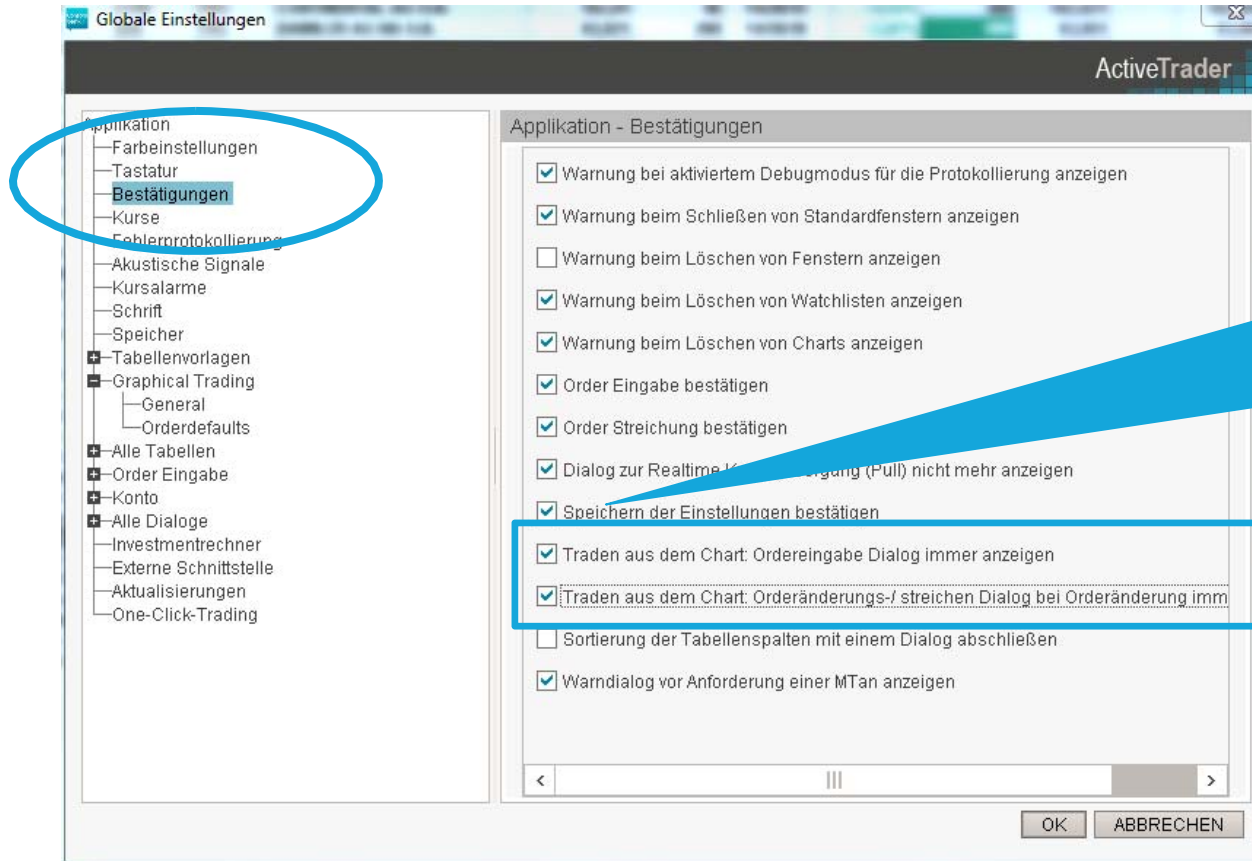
Globale Einstellungen

ActiveTrader

Applikation
Farbeinstellungen
Tastatur
Bestätigungen
Kurse
Fehlerprotokollierung
Akustische Signale
Kursalarme
Schrift
Speicher
Tabellenvorlagen
Graphical Trading
General
Orderdefaults
Alle Tabellen
Order Eingabe
Konto
Alle Dialoge
Investmentrechner
Externe Schnittstelle
Aktualisierungen
One-Click-Trading

Applikation - Bestätigungen

Warnung bei aktiviertem Debugmodus für die Protokollierung anzeigen
Warnung beim Schließen von Standardfenstern anzeigen
Warnung beim Löschen von Fenstern anzeigen
Warnung beim Löschen von Watchlisten anzeigen
Warnung beim Löschen von Charts anzeigen
Order Eingabe bestätigen
Order Streichung bestätigen
Dialog zur Realtime K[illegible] (Pull) nicht mehr anzeigen
Speichern der Einstellungen bestätigen
Traden aus dem Chart: Ordereingabe Dialog immer anzeigen
Traden aus dem Chart: Orderänderungs-/ streichen Dialog bei Orderänderung imm
Sortierung der Tabellenspalten mit einem Dialog abschließen
Warndialog vor Anforderung einer MTan anzeigen

OK
ABBRECHEN